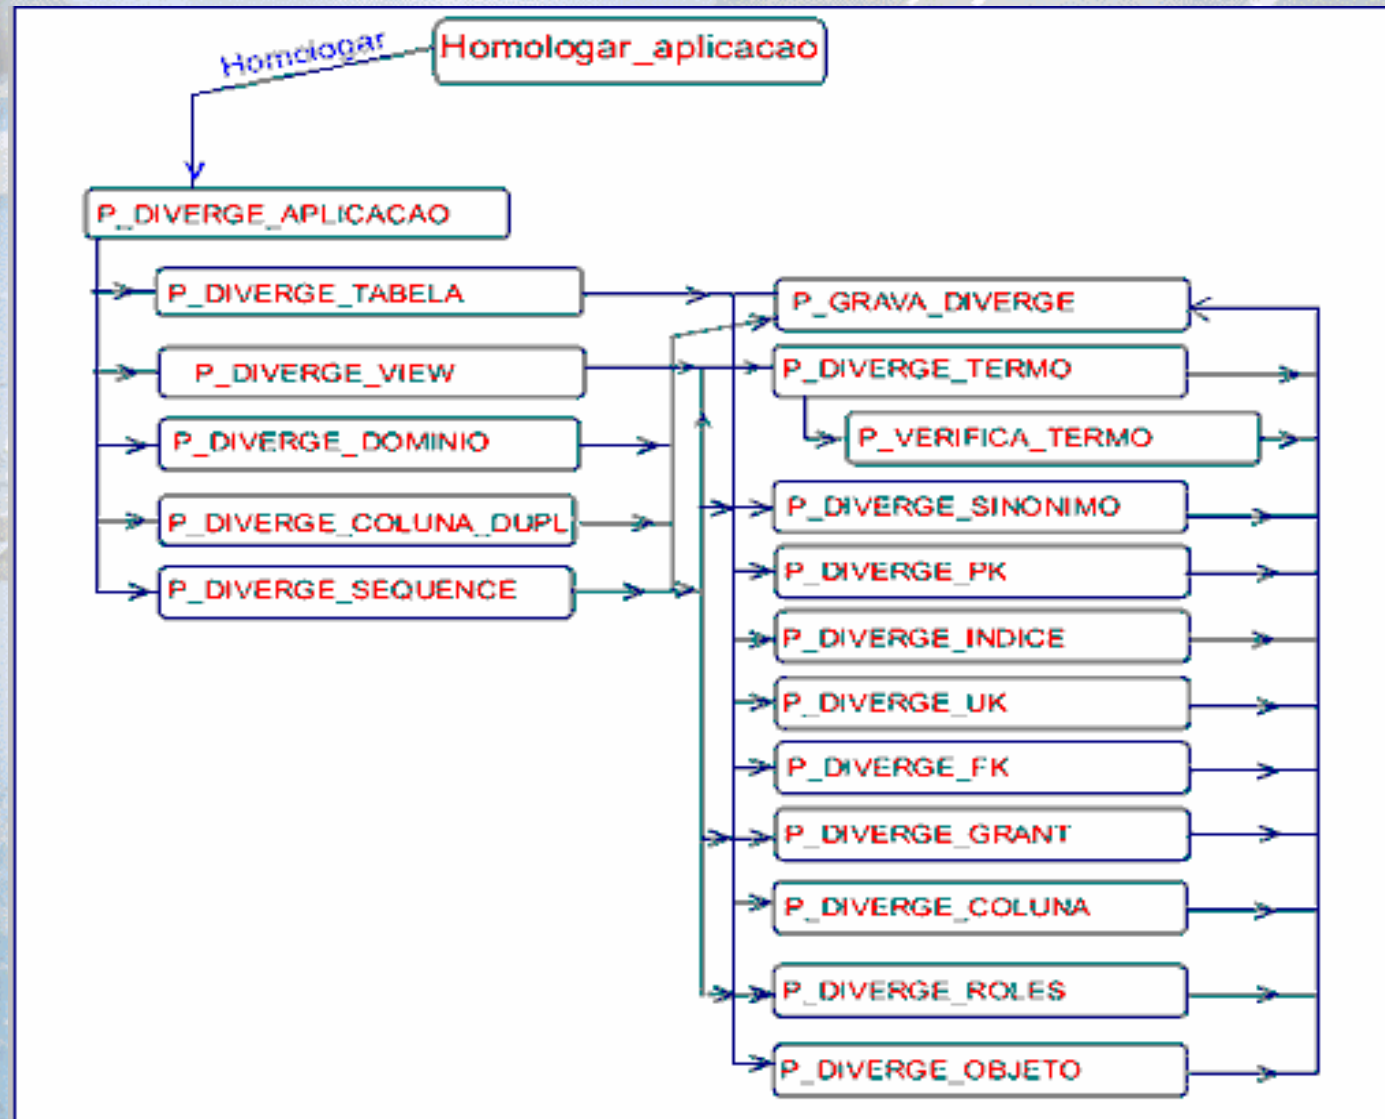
Homologar

Homologar_aplicacao

P_DIVERGE_APLICACAO

P_DIVERGE_TABELA

P_DIVERGE_VIEW

P_DIVERGE_DOMINIO

P_DIVERGE_COLUNA_DUPL

P_DIVERGE_SEQUENCE

P_GRAVA_DIVERGE

P_DIVERGE_TERMO

P_VERIFICA_TERMO

P_DIVERGE_SINONIMO

P_DIVERGE_PK

P_DIVERGE_INDICE

P_DIVERGE_UK

P_DIVERGE_FK

P_DIVERGE_GRANT

P_DIVERGE_COLUNA

P_DIVERGE_ROLES

P_DIVERGE_OBJETO